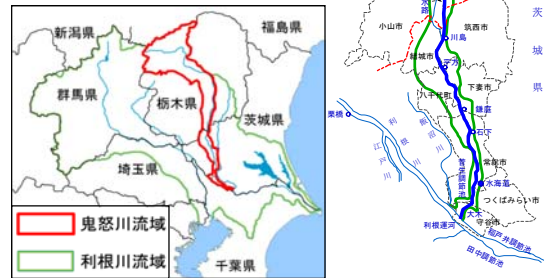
新潟県
福島県
群馬県
栃木県
茨城県
埼玉県
千葉県
鬼怒川流域
利根川流域

茨
城
県
小山市
筑西市
川島
結城市
平方
下妻市
八千代町
鎌庭
石下
常総市
水海道
つくばみらい市
守谷市
大木
栗橋
利根川
江戸川
菅生調節池
利根運河
稲戸井調節池
田中調節池